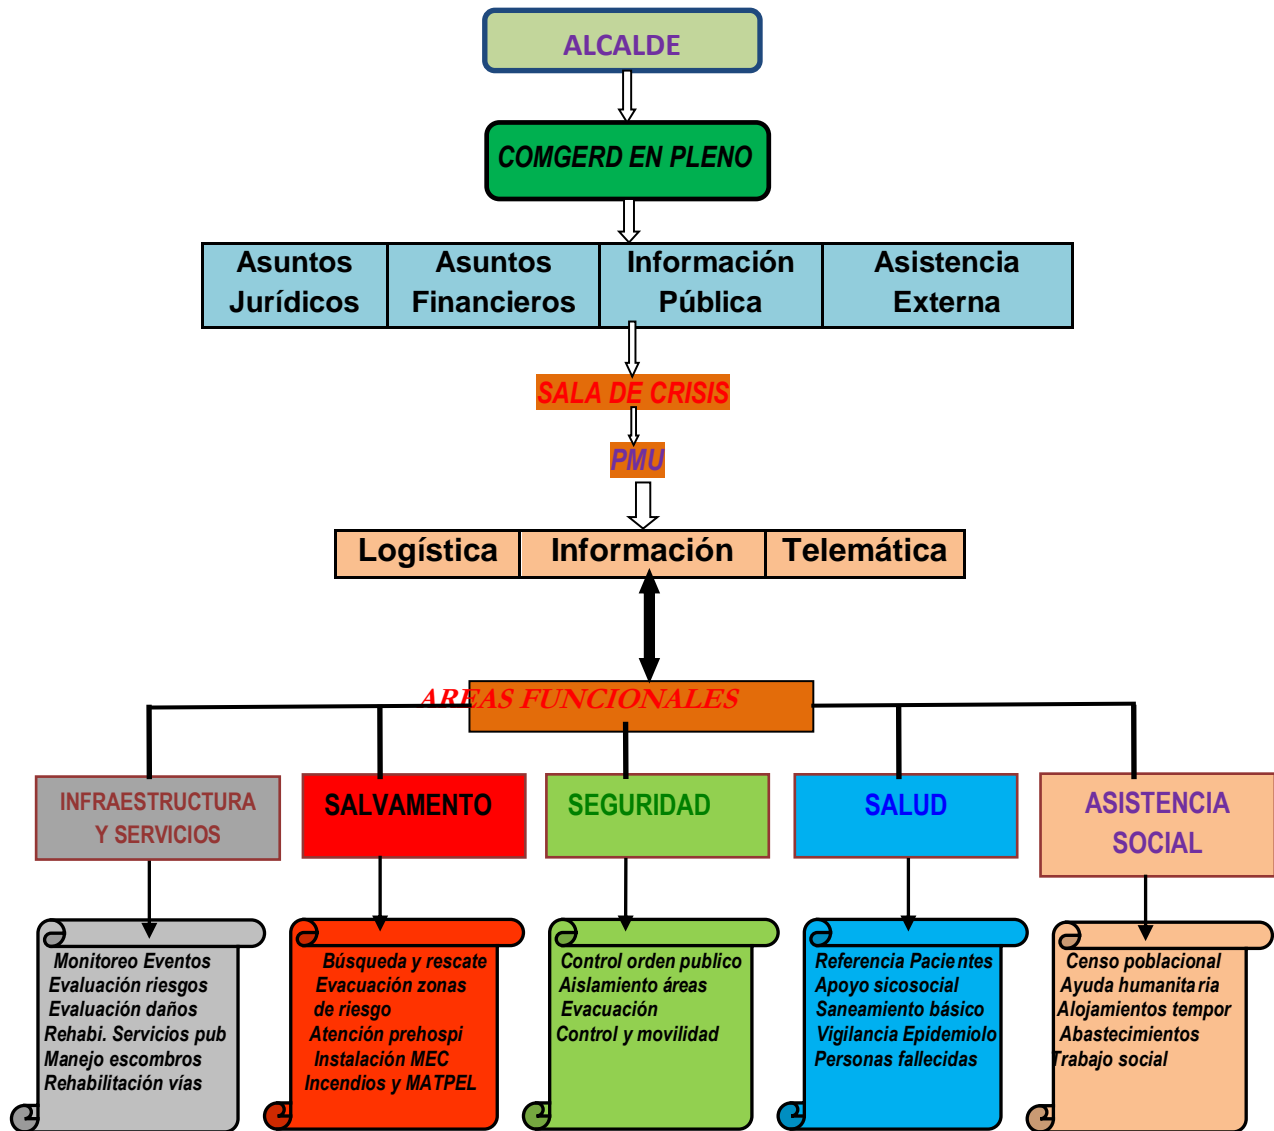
ALCALDE

COMGERD EN PLENO

| Asuntos Jurídicos | Asuntos Financieros | Información Pública | Asistencia Externa |
|---|---|---|---|

SALA DE CRISIS

PMU

| Logística | Información | Telemática |
|---|---|---|

AREAS FUNCIONALES

INFRAESTRUCTURA Y SERVICIOS

SALVAMENTO

SEGURIDAD

SALUD

ASISTENCIA SOCIAL

Monitoreo Eventos
Evaluación riesgos
Evaluación daños
Rehabi. Servicios pub
Manejo escombros
Rehabilitación vías

Búsqueda y rescate
Evacuación zonas de riesgo
Atención prehospi
Instalación MEC
Incendios y MATPEL

Control orden publico
Aislamiento áreas
Evacuación
Control y movilidad

Referencia Pacientes
Apoyo sicosocial
Saneamiento básico
Vigilancia Epidemiolo
Personas fallecidas

Censo poblacional
Ayuda humanitaria
Alojamientos tempor
Abastecimientos
Trabajo social